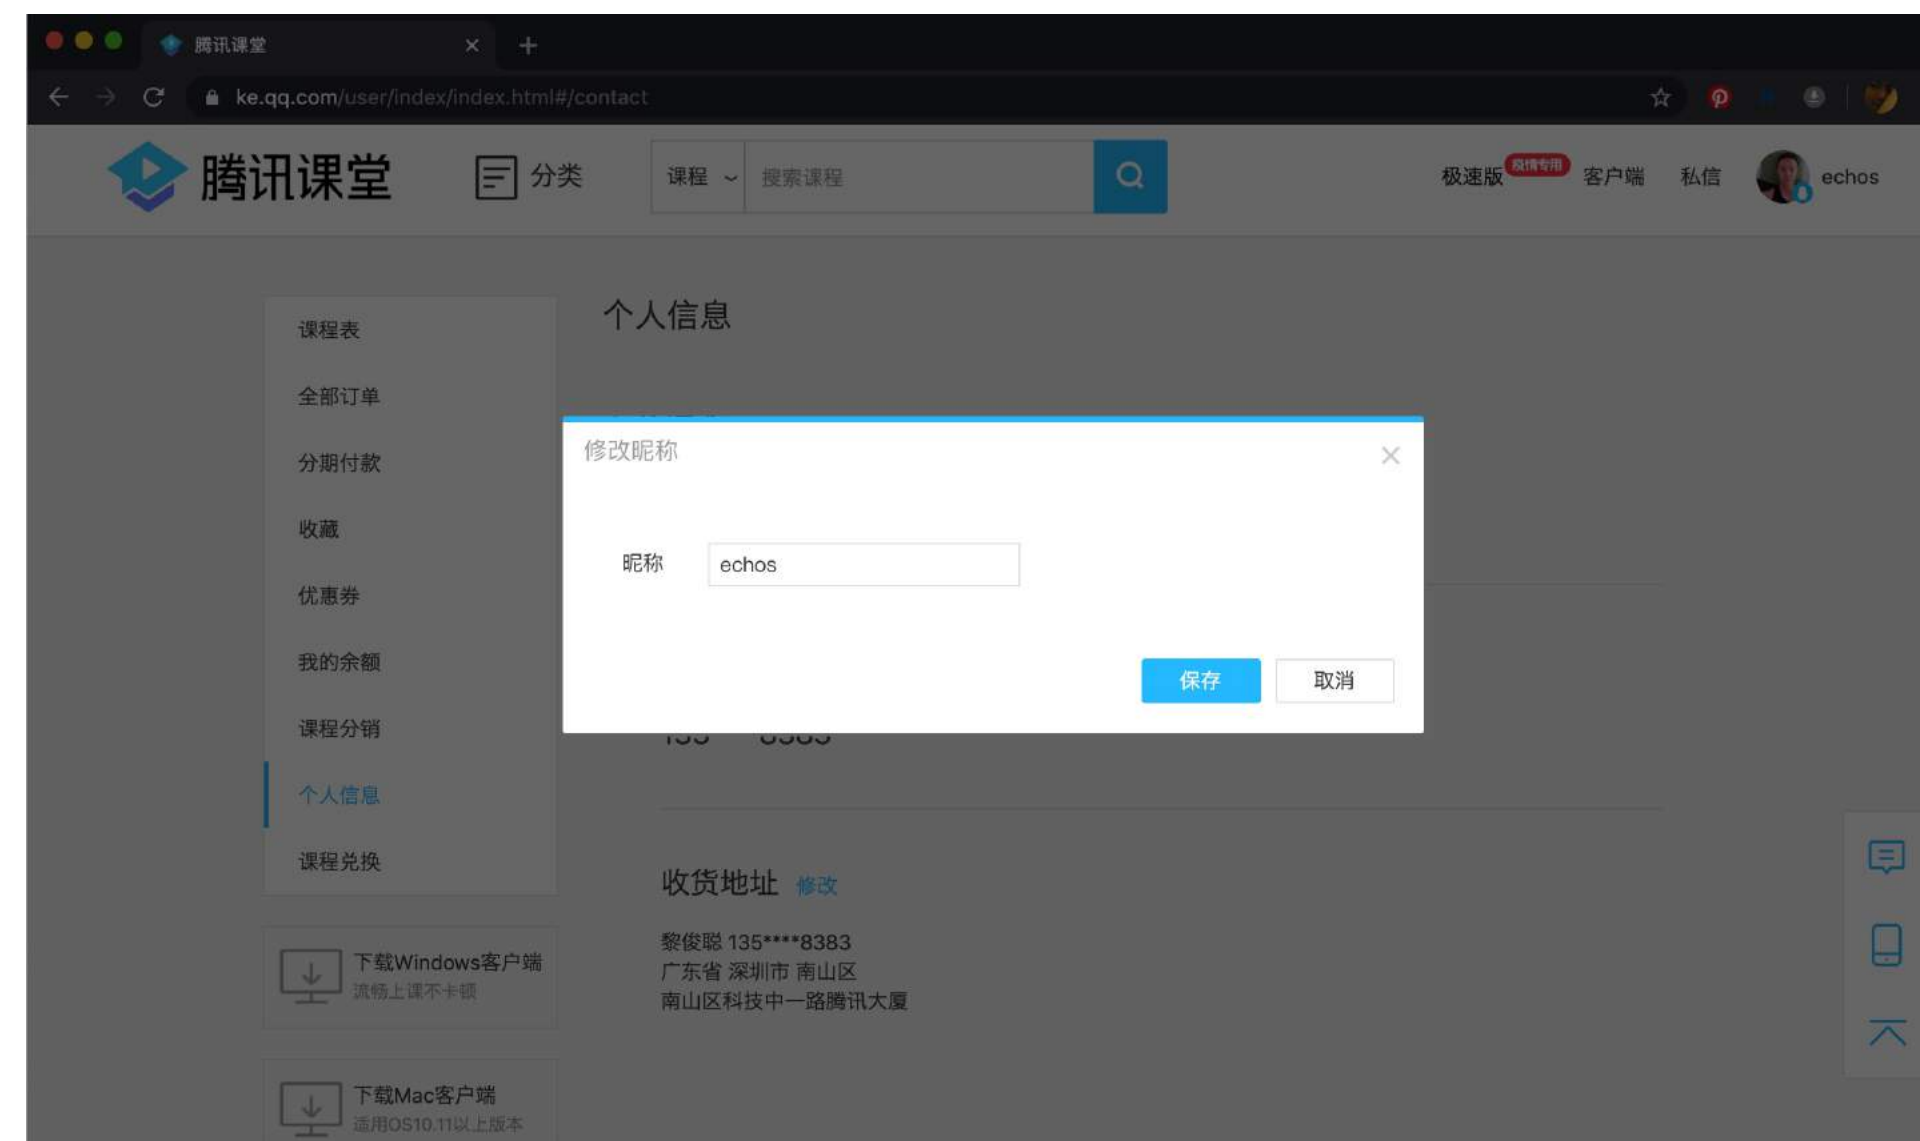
腾讯课堂 ×

ke.qq.com/user/index/index.html#/contact

腾讯课堂 分类 课程 搜索课程

极速版 疫情专用 客户端 私信 echos

课程表
全部订单
分期付款
收藏
优惠券
我的余额
课程分销
个人信息
课程兑换

个人信息

修改昵称 ×

昵称 echos

保存 取消

收货地址 修改

黎俊聪 135****8383
广东省 深圳市 南山区
南山区科技中一路腾讯大厦

下载Windows客户端
流畅上课不卡顿

下载Mac客户端
适用OS10.11以上版本